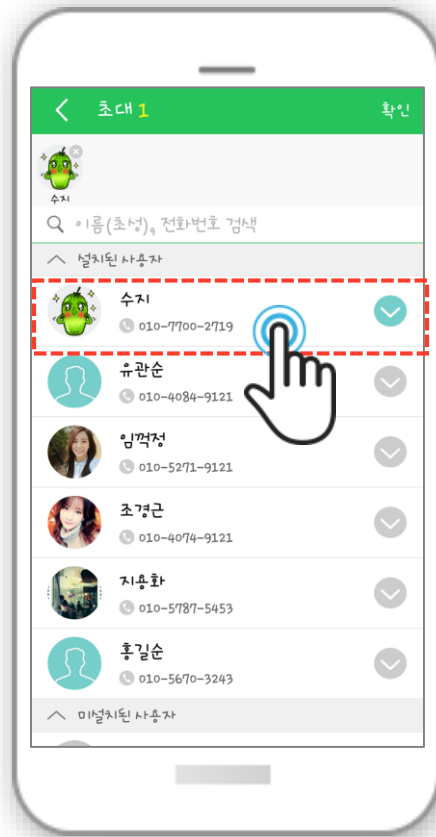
초대 1

확인

수지

이름(초성), 전화번호 검색

설치된 사용자

수지
010-7700-2719

유관순
010-4084-9121

임꺽정
010-5271-9121

조경근
010-4074-9121

지용화
010-5787-5453

홍길순
010-5670-3243

미설치된 사용자